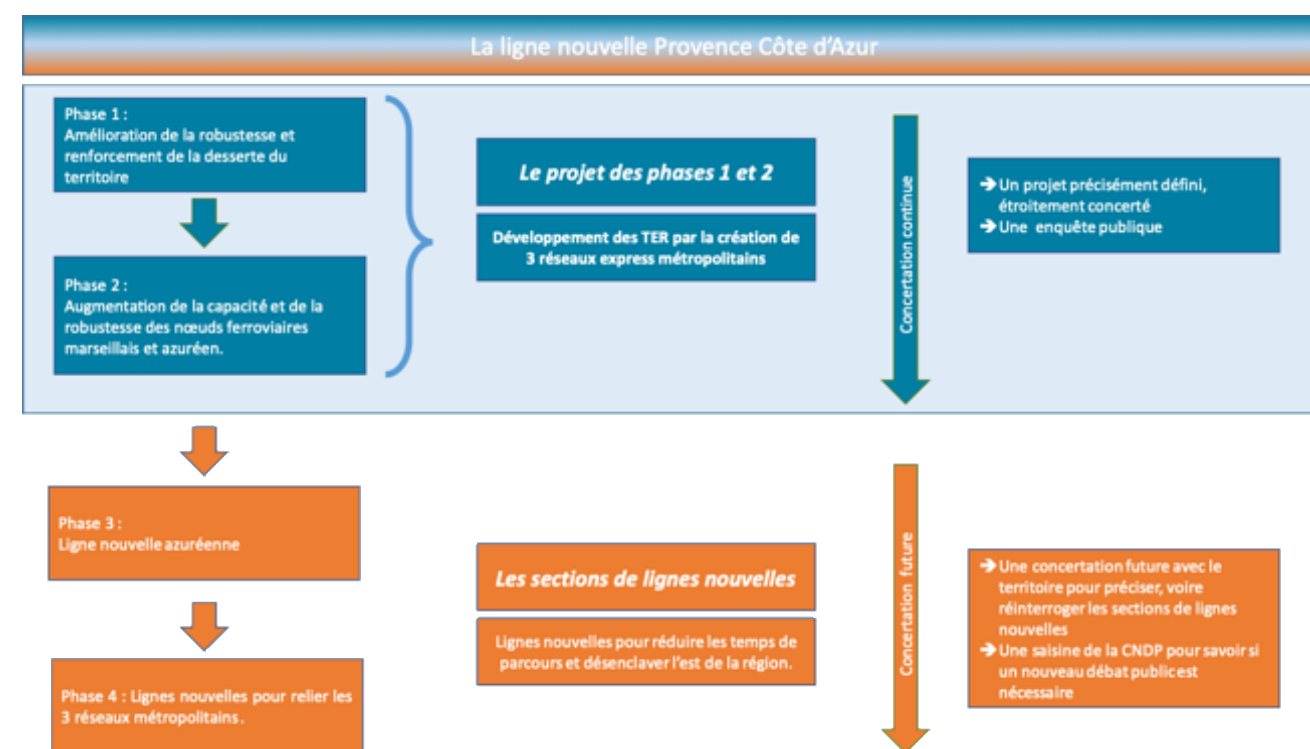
La ligne nouvelle Provence Côte d'Azur

Phase 1 :
Amélioration de la robustesse et renforcement de la desserte du territoire

Phase 2 :
Augmentation de la capacité et de la robustesse des nœuds ferroviaires marseillais et azuréen.

Le projet des phases 1 et 2

Développement des TER par la création de 3 réseaux express métropolitains

Concertation continue

➔ Un projet précisément défini, étroitement concerté
➔ Une enquête publique

Phase 3 :
Ligne nouvelle azuréenne

Phase 4 : Lignes nouvelles pour relier les 3 réseaux métropolitains.

Les sections de lignes nouvelles

Lignes nouvelles pour réduire les temps de parcours et désenclaver l'est de la région.

Concertation future

➔ Une concertation future avec le territoire pour préciser, voire réinterroger les sections de lignes nouvelles
➔ Une saisine de la CNDP pour savoir si un nouveau débat public est nécessaire